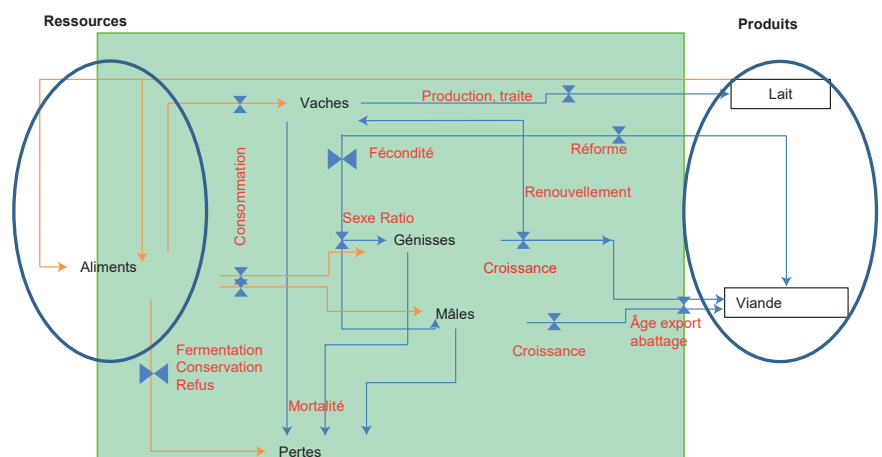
Ressources

Produits

Vaches

Production, traite

Lait

Fécondité

Réforme

Consommation

Renouvellement

Sexe Ratio

Génisses

Aliments

Croissance

Viande

Mâles

Âge export abattage

Croissance

Fermentation
Conservation
Refus

Mortalité

Pertes